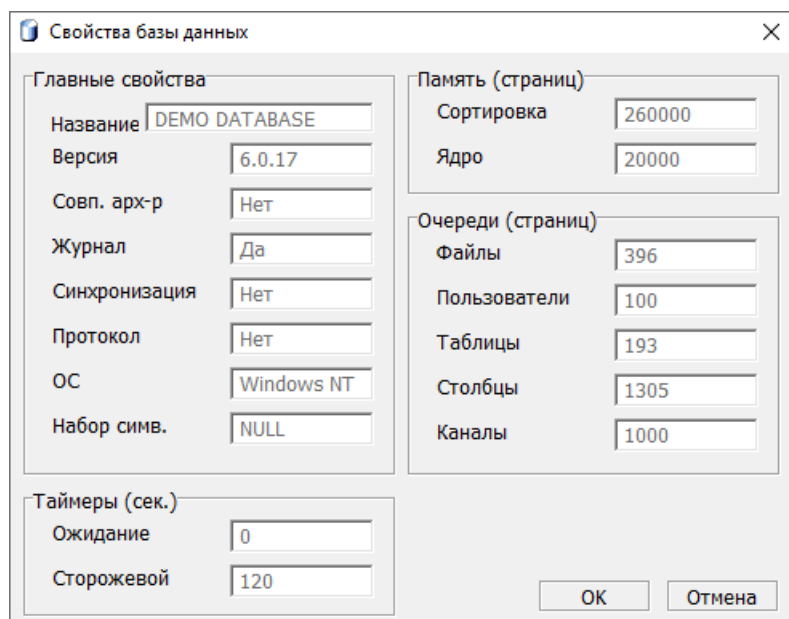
Свойства базы данных

Главные свойства
Название DEMO DATABASE
Версия 6.0.17
Совп. арх-р Нет
Журнал Да
Синхронизация Нет
Протокол Нет
ОС Windows NT
Набор симв. NULL

Таймеры (сек.)
Ожидание 0
Сторожевой 120

Память (страниц)
Сортировка 260000
Ядро 20000

Очереди (страниц)
Файлы 396
Пользователи 100
Таблицы 193
Столбцы 1305
Каналы 1000

OK
Отмена